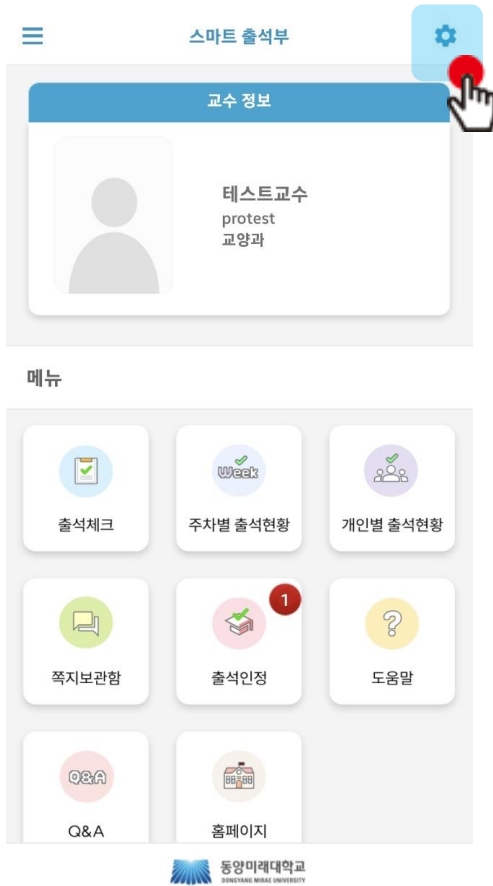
스마트 출석부

교수 정보

테스트교수
protest
교양과

메뉴

Week

출석체크

주차별 출석현황

개인별 출석현황

1

쪽지보관함

출석인정

도움말

Q&A

Q&A

홈페이지

동양미래대학교
DONGYANG MIRAE UNIVERSITY